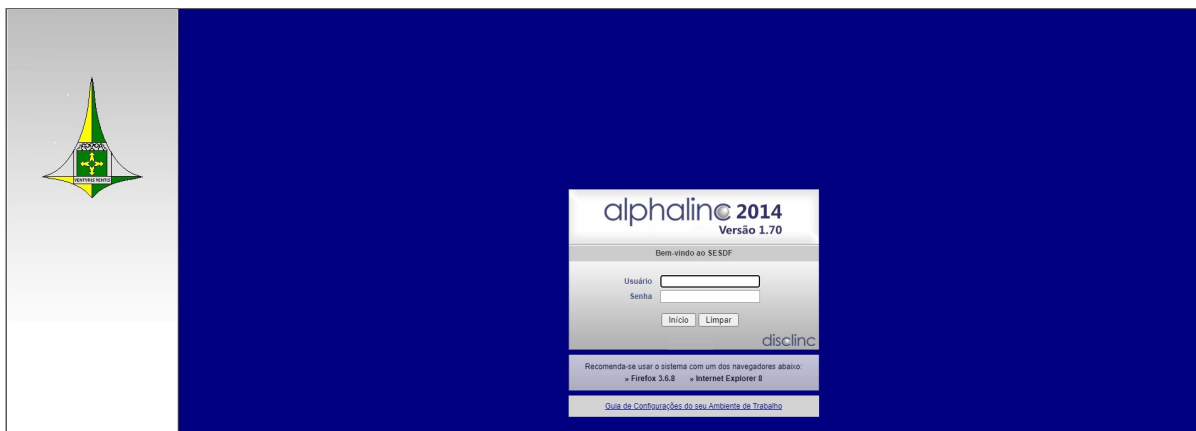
VENTURIS VENTIS

alphalinc 2014
Versão 1.70

Bem-vindo ao SESDF

Usuário
Senha

Início Limpar

disclinc

Recomenda-se usar o sistema com um dos navegadores abaixo:
» Firefox 3.6.8 » Internet Explorer 8

Guia de Configurações do seu Ambiente de Trabalho